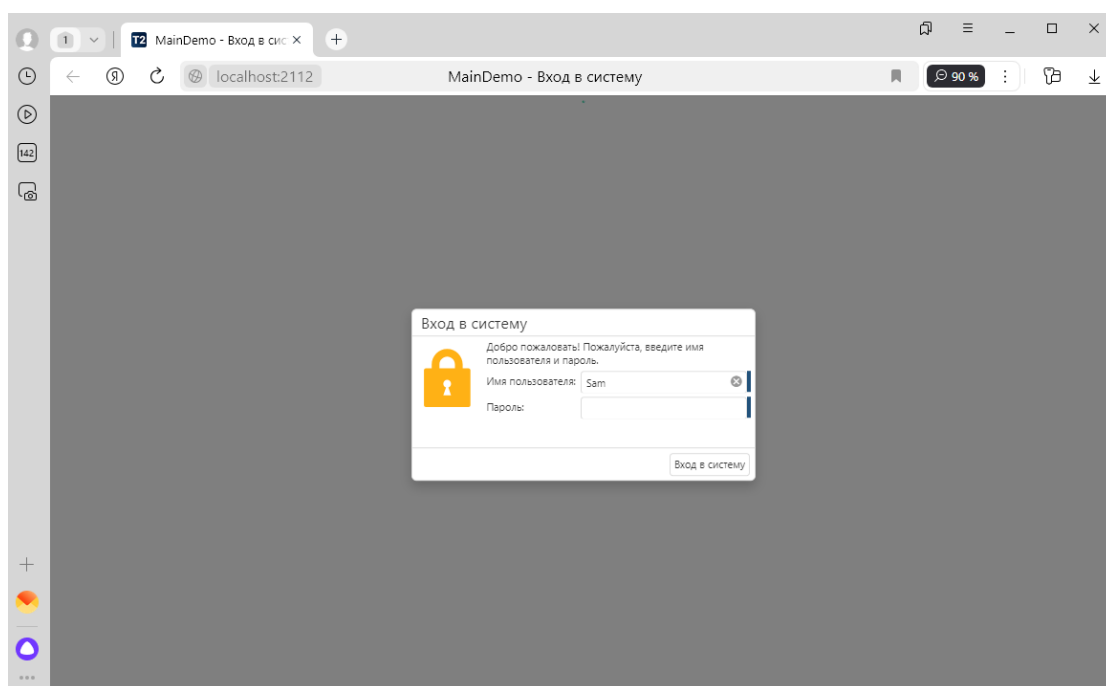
1

T2 MainDemo - Вход в сис ×

+

localhost:2112

MainDemo - Вход в систему

90 %

142

Вход в систему

Добро пожаловать! Пожалуйста, введите имя пользователя и пароль.

Имя пользователя: Sam

Пароль:

Вход в систему